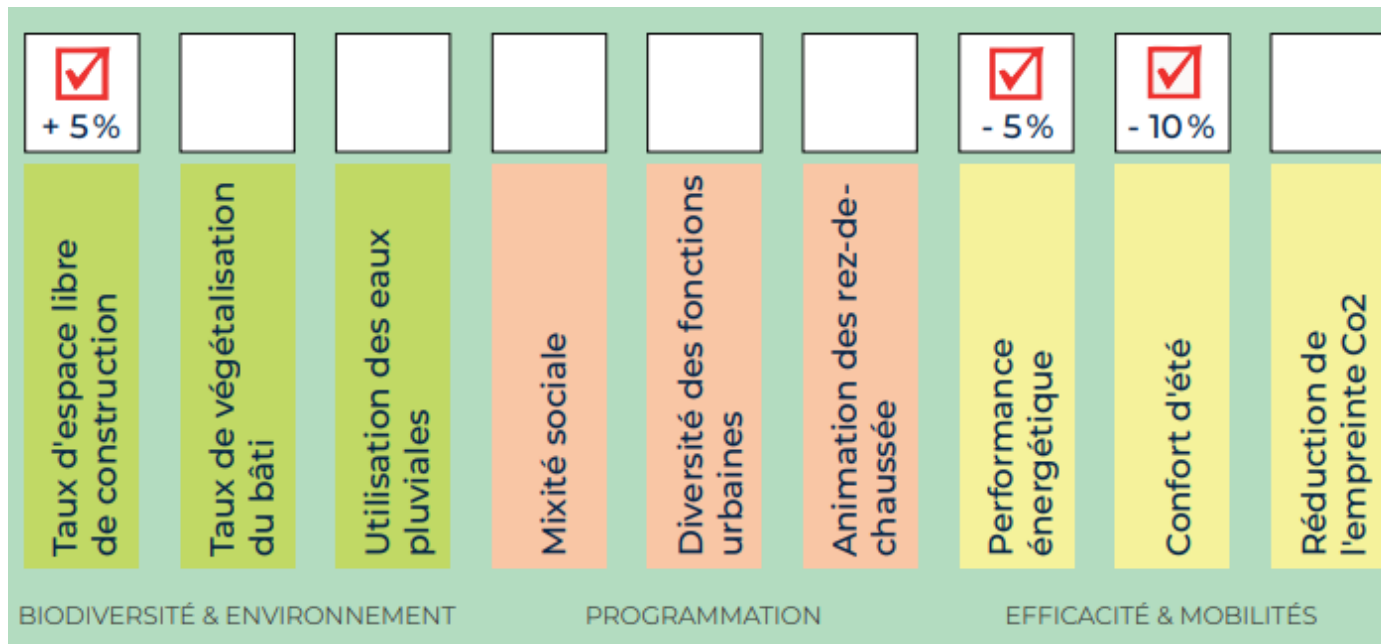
+ 5%

Taux d'espace libre de construction

Taux de végétalisation du bâti

Utilisation des eaux pluviales

Mixité sociale

Diversité des fonctions urbaines

Animation des rez-de-chaussée

- 5%

Performance énergétique

- 10%

Confort d'été

Réduction de l'empreinte Co2

BIODIVERSITÉ & ENVIRONNEMENT

PROGRAMMATION

EFFICACITÉ & MOBILITÉS